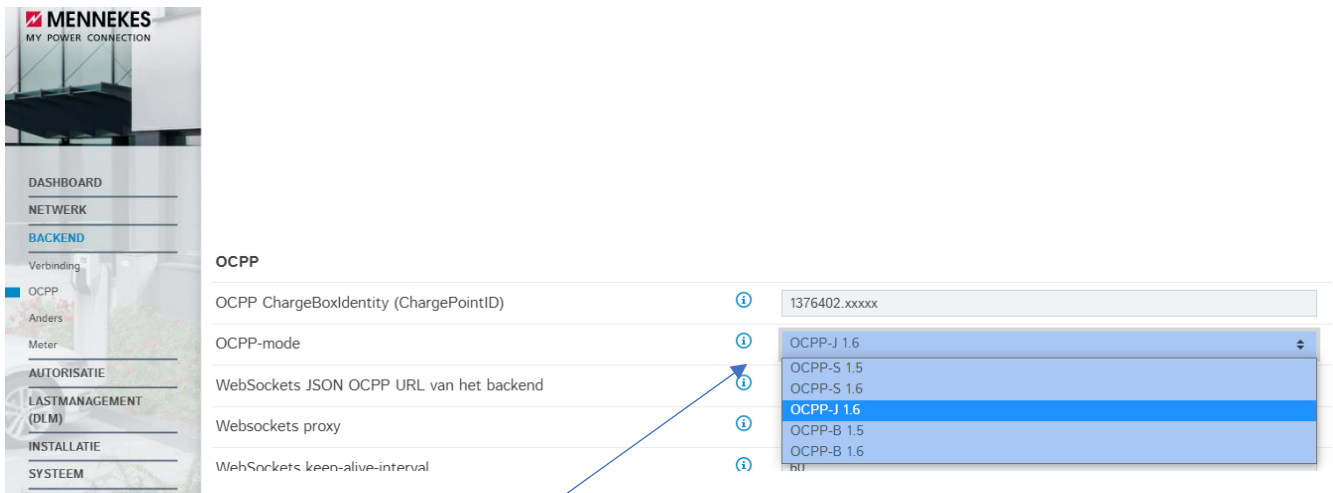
MENNEKES
MY POWER CONNECTION

DASHBOARD
NETWERK
BACKEND
Verbinding
OCPP
Anders
Meter
AUTORISATIE
LASTMANAGEMENT (DLM)
INSTALLATIE
SYSTEEM

OCPP

OCPP ChargeBoxIdentity (ChargePointID) 1376402.xxxxx

OCPP-mode OCPP-J 1.6

OCPP-S 1.5
OCPP-S 1.6
OCPP-J 1.6
OCPP-B 1.5
OCPP-B 1.6

WebSockets JSON OCPP URL van het backend

Websockets proxy

WebSockets keep-alive-interval 60